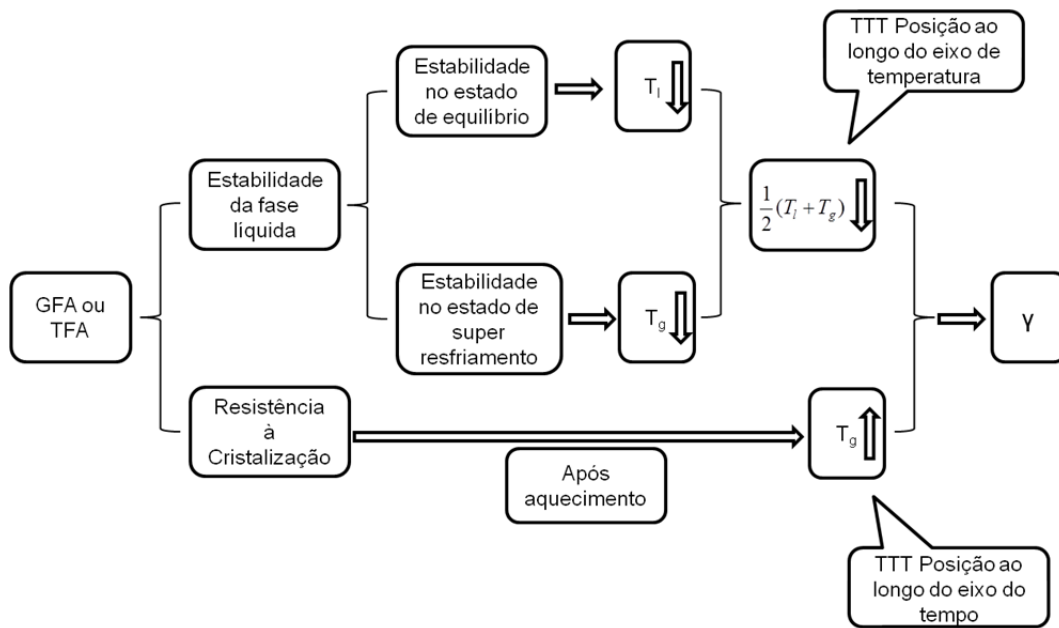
TTT Posição ao longo do eixo de temperatura

Estabilidade no estado de equilibrio

$T_l$

Estabilidade da fase liquida

$\frac{1}{2}(T_l + T_g)$

GFA ou TFA

Estabilidade no estado de super resfriamento

$T_g$

γ

Resistência à Cristalização

$T_g$

Após aquecimento

TTT Posição ao longo do eixo do tempo